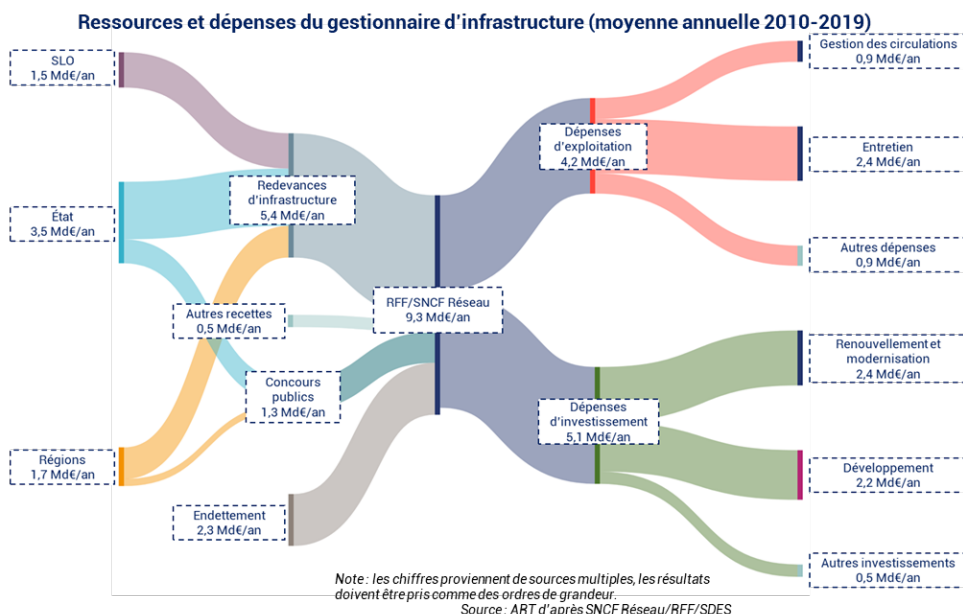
Ressources et dépenses du gestionnaire d'infrastructure (moyenne annuelle 2010-2019)

SLO
1,5 Md€/an

État
3,5 Md€/an

Régions
1,7 Md€/an

Redevances d'infrastructure
5,4 Md€/an

Autres recettes
0,5 Md€/an

Concours publics
1,3 Md€/an

Endettement
2,3 Md€/an

RFF/SNCF Réseau
9,3 Md€/an

Dépenses d'exploitation
4,2 Md€/an

Dépenses d'investissement
5,1 Md€/an

Gestion des circulations
0,9 Md€/an

Entretien
2,4 Md€/an

Autres dépenses
0,9 Md€/an

Renouvellement et modernisation
2,4 Md€/an

Développement
2,2 Md€/an

Autres investissements
0,5 Md€/an

Note : les chiffres proviennent de sources multiples, les résultats doivent être pris comme des ordres de grandeur.
Source : ART d'après SNCF Réseau/RFF/SDES